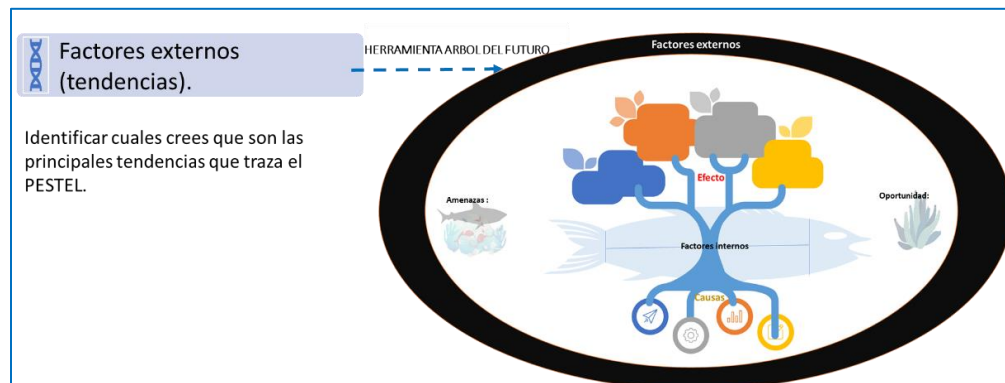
Factores externos (tendencias).

Identificar cuales crees que son las principales tendencias que traza el PESTEL.

HERRAMIENTA ARBOL DEL FUTURO

Factores externos

Efecto

Amenazas :

Oportunidad:

Factores internos

Causas